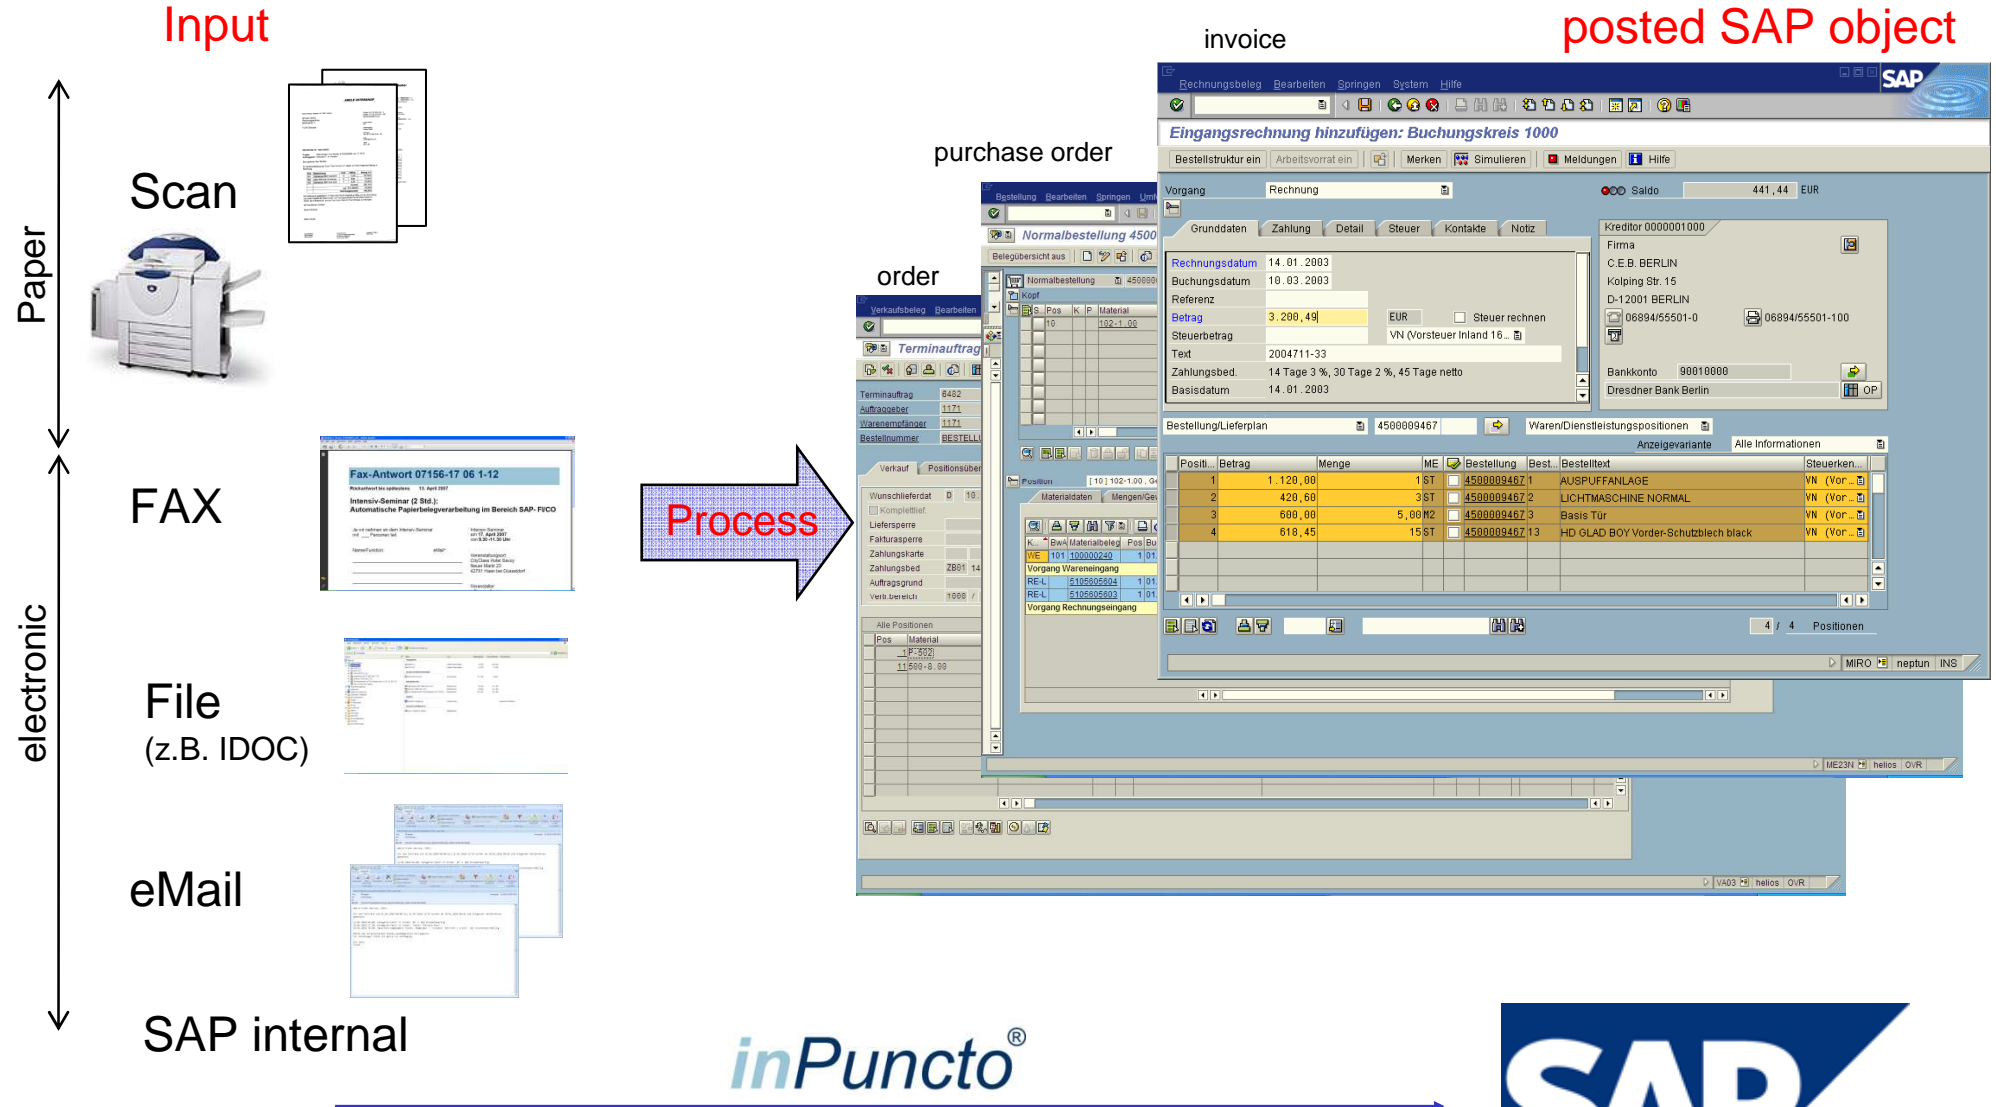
Input

posted SAP object

invoice

purchase order

order

Paper

Scan

electronic

FAX

Fax-Antwort 07156-17 06 1-12

Process

File
(z.B. IDOC)

eMail

SAP internal

Rechnungsbeleg Bearbeiten Springen System Hilfe

Eingangsrechnung hinzufügen: Buchungskreis 1000

Bestellstruktur ein Arbeitsvorrat ein Merken Simulieren Meldungen Hilfe

Vorgang Rechnung Saldo 441,44 EUR

Grunddaten Zahlung Detail Steuer Kontakte Notiz

| | |
|---|---|
| Rechnungsdatum | 14.01.2003 |
| Buchungsdatum | 10.03.2003 |
| Referenz | |
| Betrag | 3.200,49 EUR Steuer rechnen |
| Steuerbetrag | VN (Vorsteuer Inland 16... |
| Text | 2004711-33 |
| Zahlungsbed. | 14 Tage 3 %, 30 Tage 2 %, 45 Tage netto |
| Basisdatum | 14.01.2003 |

Kreditor 0000001000
Firma
C.E.B. BERLIN
Kolping Str. 15
D-12001 BERLIN
06894/55501-0 06894/55501-100
Bankkonto 90010000
Dresdner Bank Berlin OP

Bestellung/Lieferplan 4500009467 Waren/Dienstleistungspositionen
Anzeigevariante Alle Informationen

| Positi... | Betrag | Menge | ME | | Bestellung | Best... | Bestelltext | Steuerken... |
|---|---|---|---|---|---|---|---|---|
| 1 | 1.120,00 | 1 | ST | | 4500009467 | 1 | AUSPUFFANLAGE | VN (Vor... |
| 2 | 420,60 | 3 | ST | | 4500009467 | 2 | LICHTMASCHINE NORMAL | VN (Vor... |
| 3 | 600,00 | 5,00 | M2 | | 4500009467 | 3 | Basis Tür | VN (Vor... |
| 4 | 618,45 | 15 | ST | | 4500009467 | 13 | HD GLAD BOY Vorder-Schutzblech black | VN (Vor... |

4 / 4 Positionen

MIRO neptun INS

Bestellung Bearbeiten Springen
Normalbestellung 4500
Belegübersicht aus
Normalbestellung 450000
Kopf
S. Pos K P Material
10 102-1.00
Position [10] 102-1.00
Materialdaten Mengen/Ge
K.. BwA Materialbeleg Pos Bu
WE 101 100000240 1 01
Vorgang Wareneingang
RE-L 5105605604 1 01
RE-L 5105605603 1 01
Vorgang Rechnungseingang
ME23N helios OVR

Verkaufsbeleg Bearbeiten
Terminauftrag
Terminauftrag 6482
Auftraggeber 1171
Warenempfänger 1171
Bestellnummer BESTELL
Verkauf Positionsüber
Wunschlieferdat D 10.
Komplettlief.
Liefersperre
Fakturasperre
Zahlungskarte
Zahlungsbed ZB01 14
Auftragsgrund
Verk.bereich 1000 /
Alle Positionen
Pos Material
1 P-502
11 500-8.00
VA03 helios OVR

inPuncto®

SAP